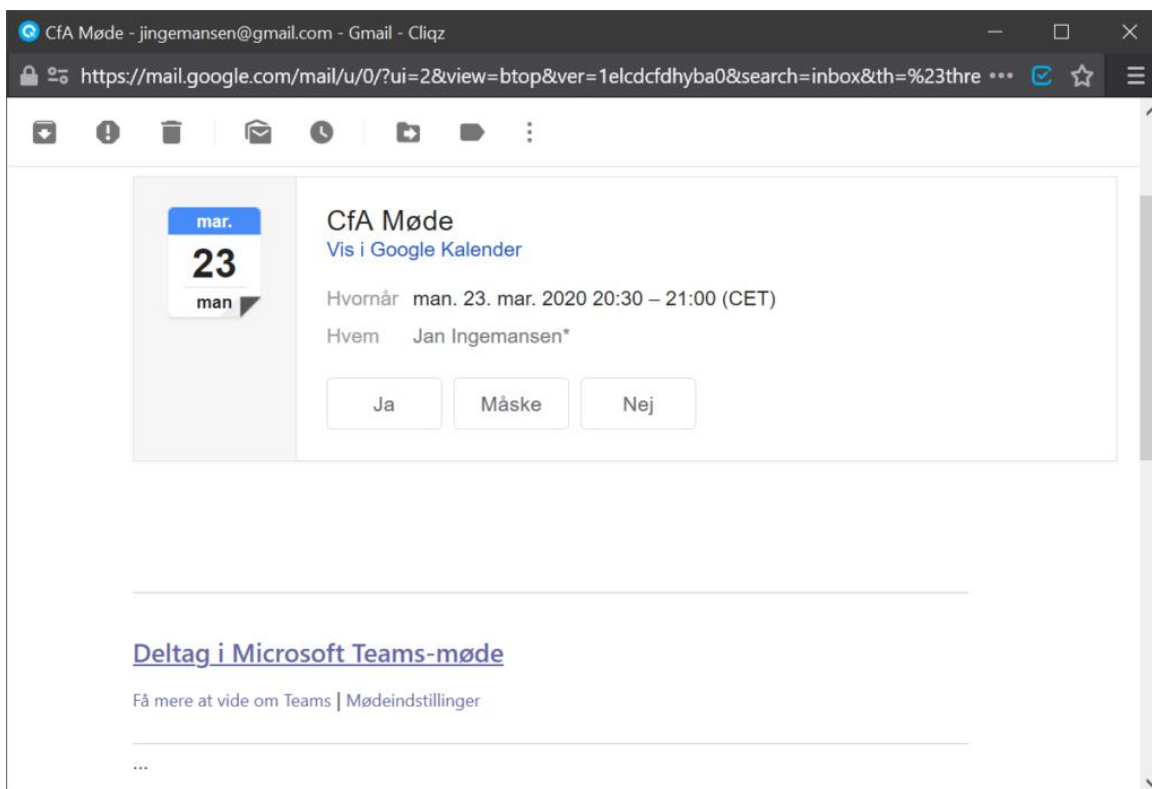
CfA Møde - jingemansen@gmail.com - Gmail - Cliqz

https://mail.google.com/mail/u/0/?ui=2&view=btop&ver=1elcdcfdhyba0&search=inbox&th=%23thre •••

mar.
23
man

CfA Møde
Vis i Google Kalender

Hvornår man. 23. mar. 2020 20:30 – 21:00 (CET)
Hvem Jan Ingemansen*

Ja
Måske
Nej

Deltag i Microsoft Teams-møde

Få mere at vide om Teams | Mødeindstillinger

...